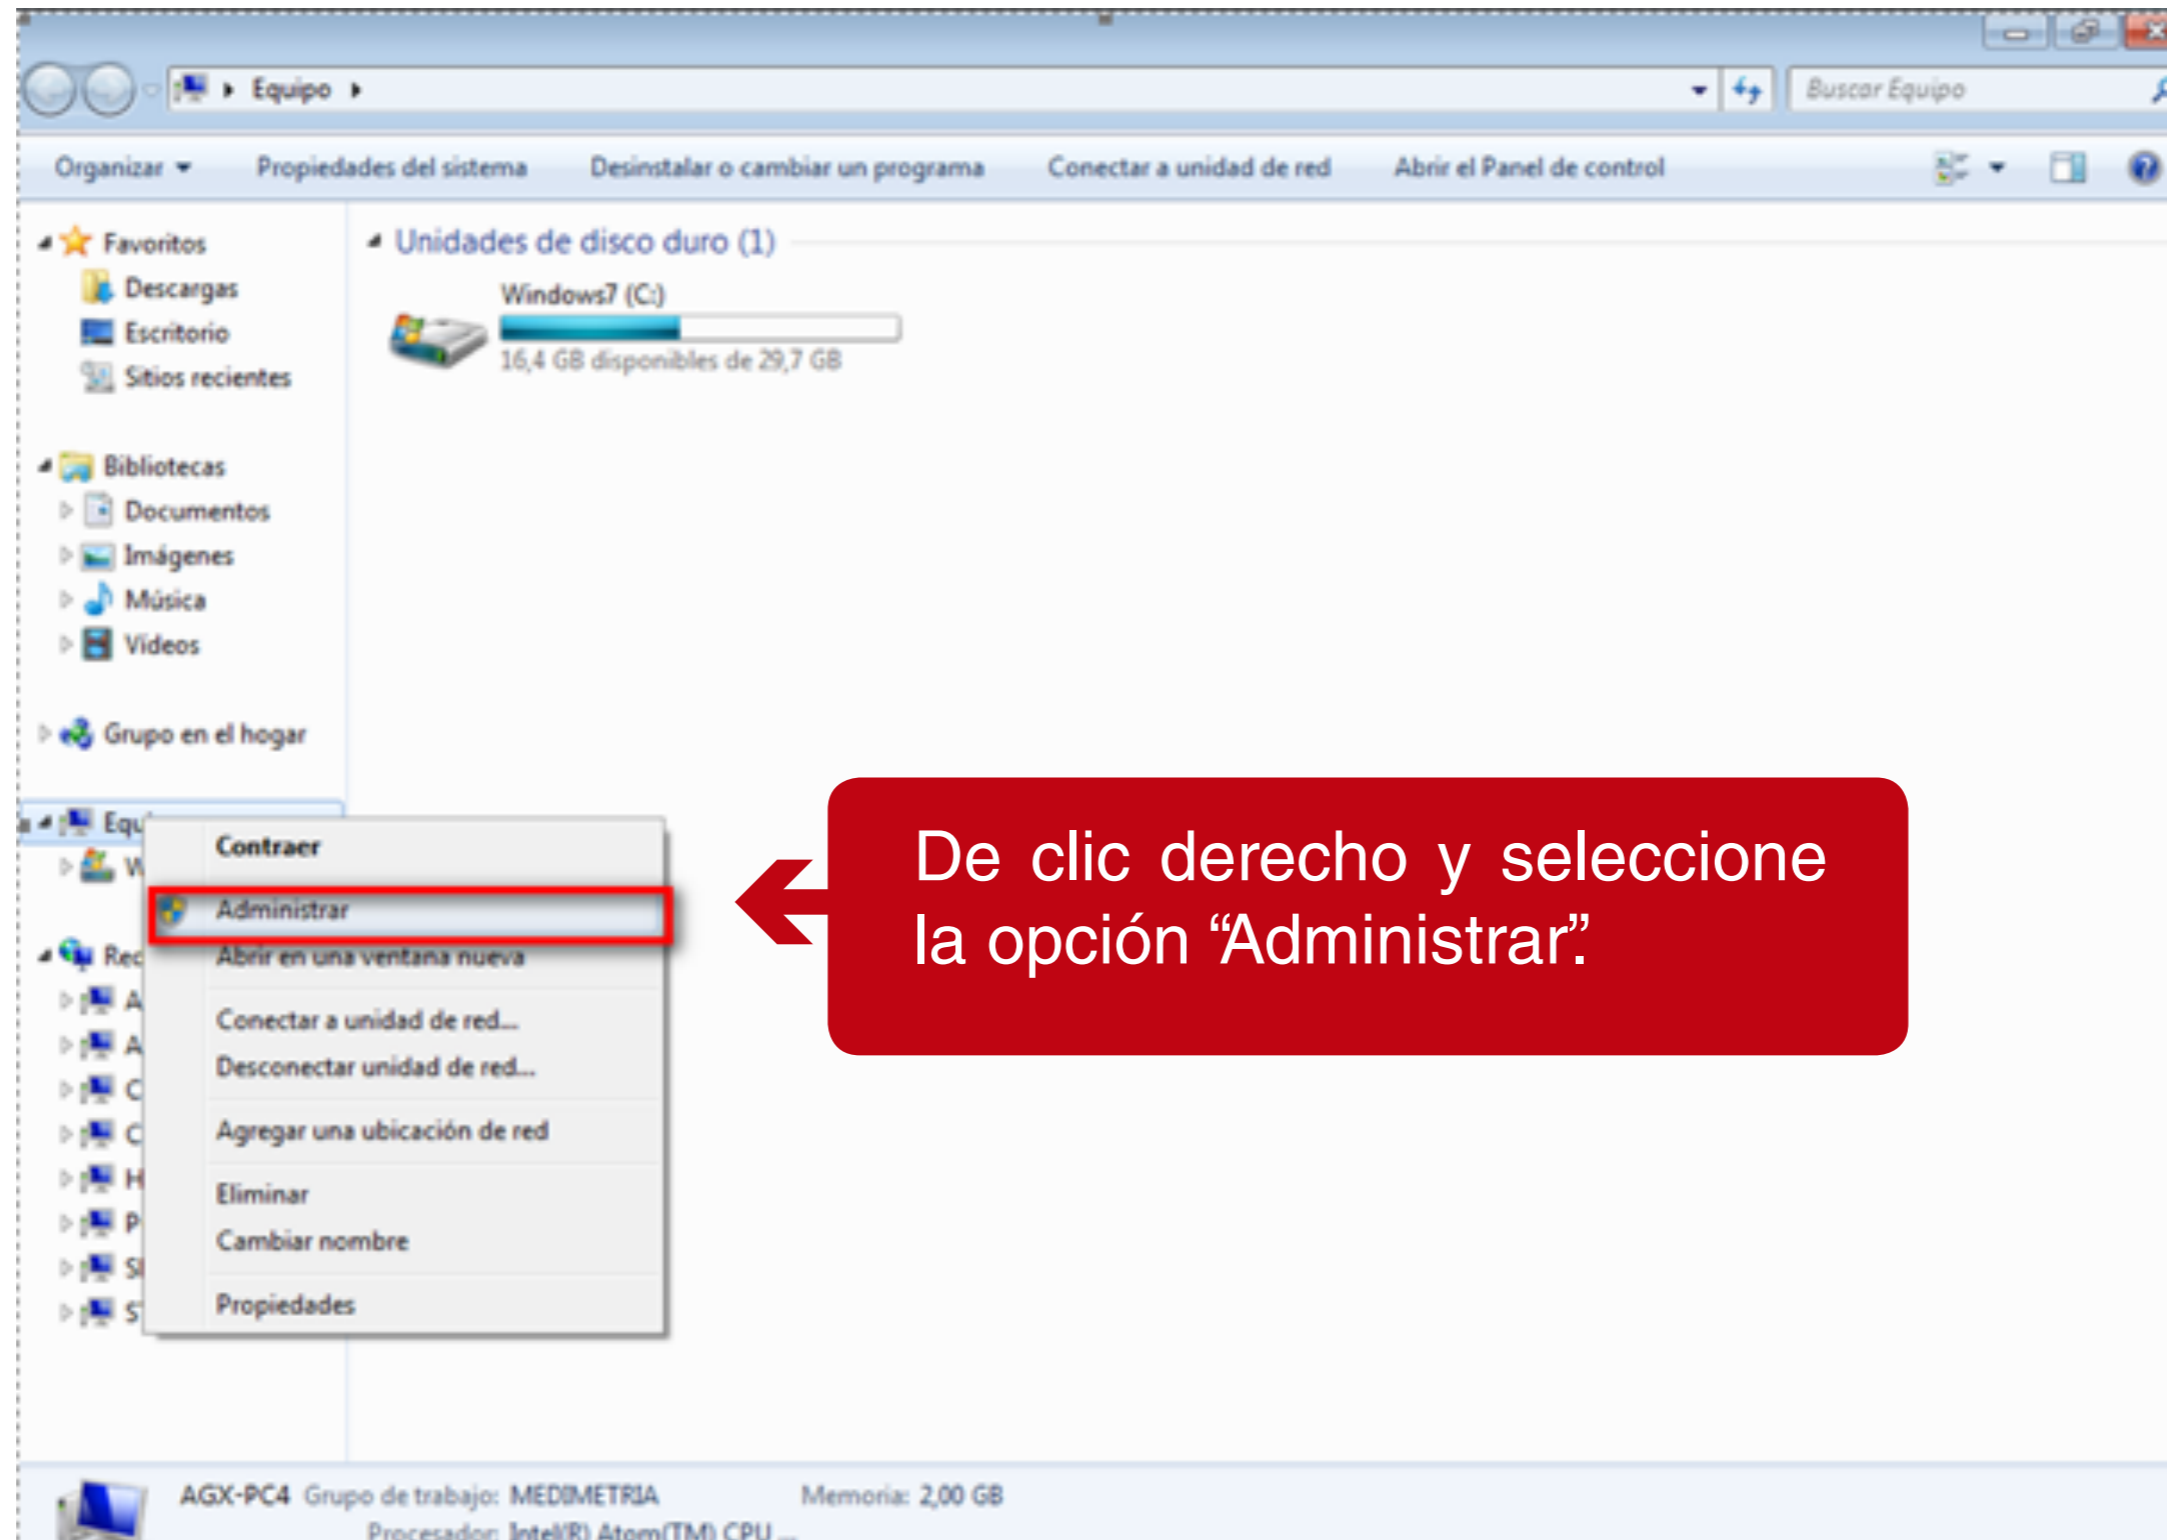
Equipo

Buscar Equipo

Organizar ▾ Propiedades del sistema Desinstalar o cambiar un programa Conectar a unidad de red Abrir el Panel de control

Favoritos
Descargas
Escritorio
Sitios recientes

Bibliotecas
Documentos
Imágenes
Música
Vídeos

Grupo en el hogar

Equ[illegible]
W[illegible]

Red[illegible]
A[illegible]
A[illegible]
C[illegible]
C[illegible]
H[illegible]
P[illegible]
S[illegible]
S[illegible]

Unidades de disco duro (1)

Windows7 (C:)
16,4 GB disponibles de 29,7 GB

Contraer
Administrar
Abrir en una ventana nueva
Conectar a unidad de red...
Desconectar unidad de red...
Agregar una ubicación de red
Eliminar
Cambiar nombre
Propiedades

De clic derecho y seleccione la opción “Administrar”.

AGX-PC4 Grupo de trabajo: MEDIMETRIA Memoria: 2,00 GB
Procesador: Intel(R) Atom(TM) CPU ...